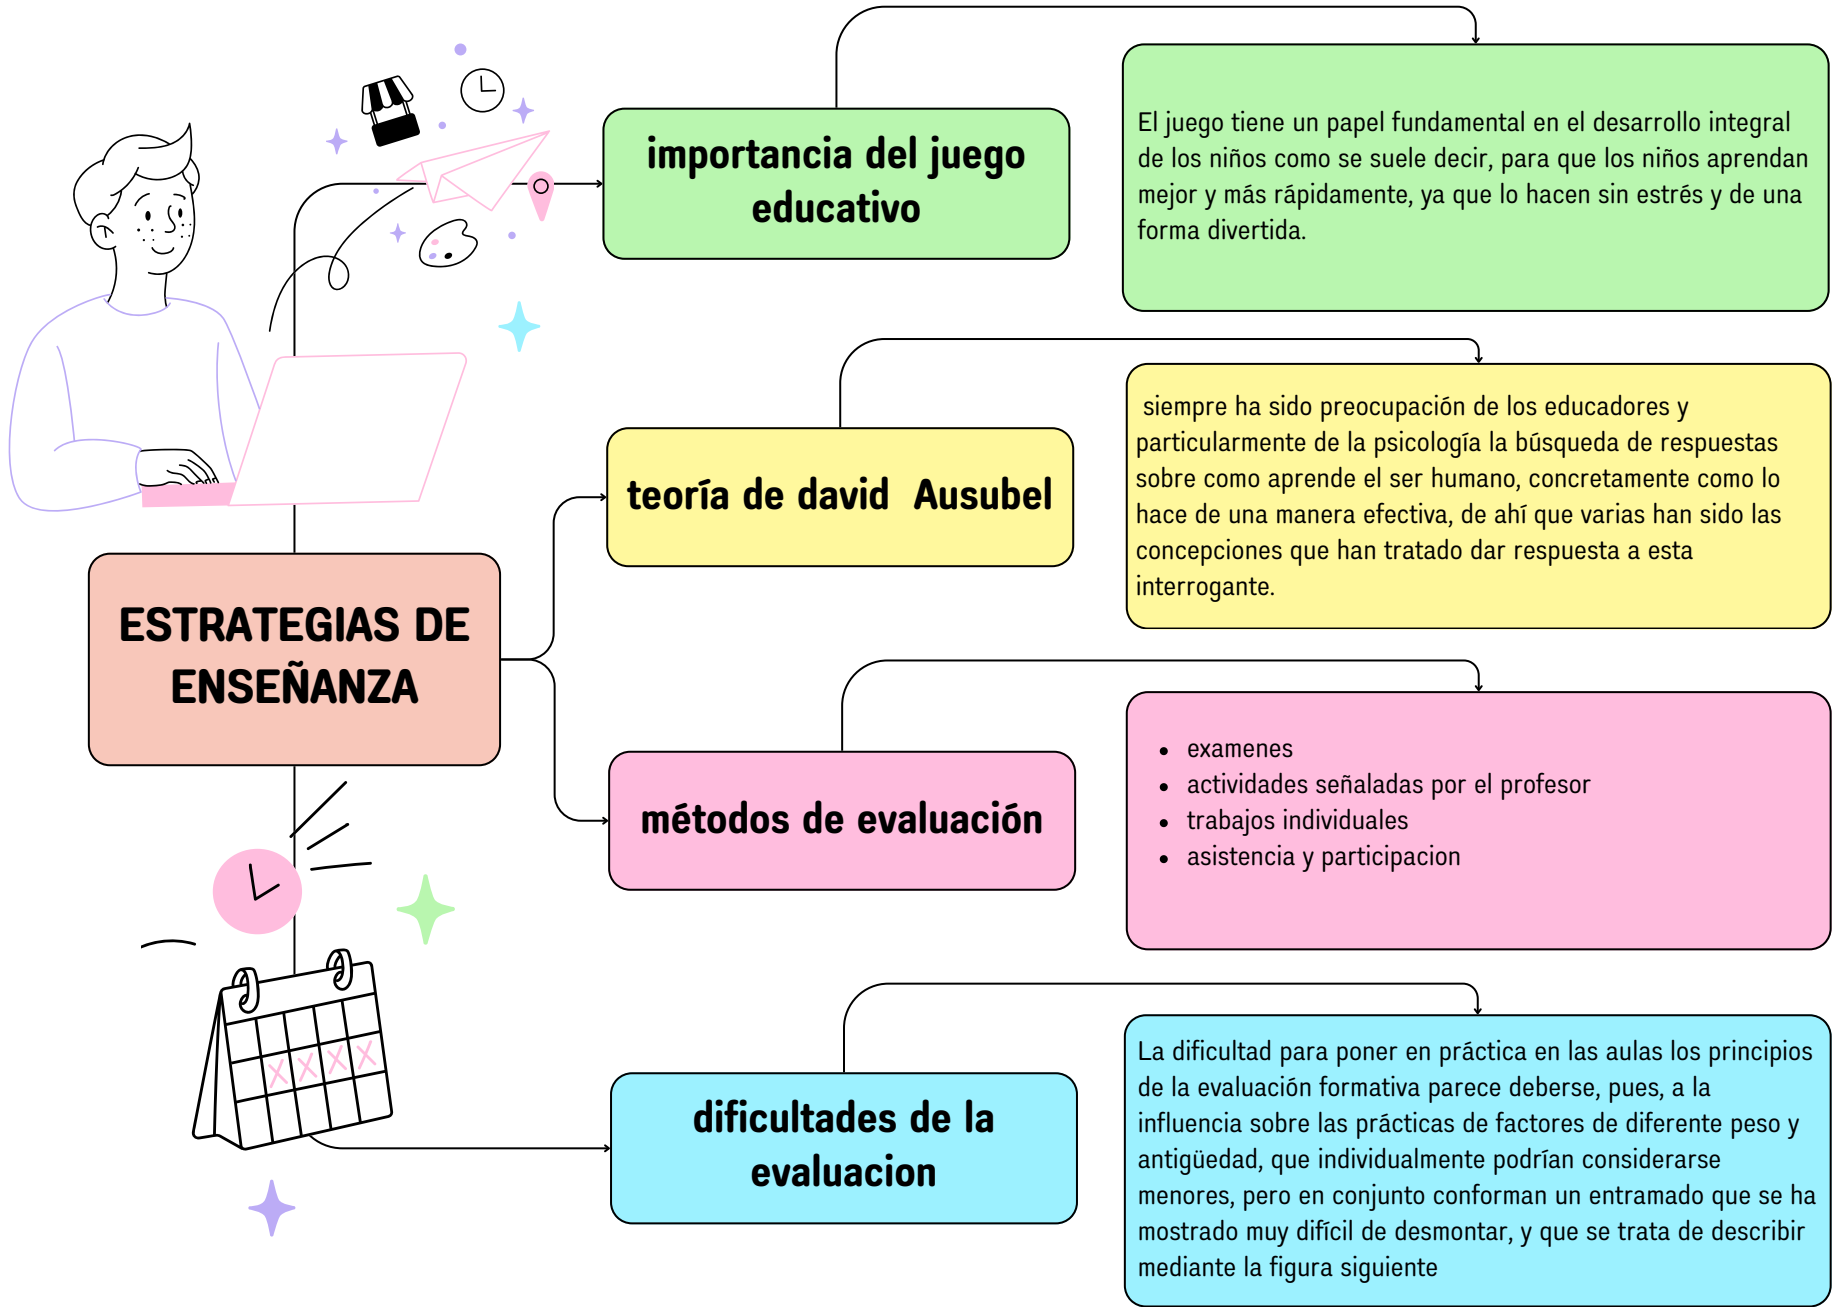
ESTRATEGIAS DE ENSEÑANZA

importancia del juego educativo

El juego tiene un papel fundamental en el desarrollo integral de los niños como se suele decir, para que los niños aprendan mejor y más rápidamente, ya que lo hacen sin estrés y de una forma divertida.

teoría de david Ausubel

siempre ha sido preocupación de los educadores y particularmente de la psicología la búsqueda de respuestas sobre como aprende el ser humano, concretamente como lo hace de una manera efectiva, de ahí que varias han sido las concepciones que han tratado dar respuesta a esta interrogante.

métodos de evaluación

- examenes
- actividades señaladas por el profesor
- trabajos individuales
- asistencia y participacion

dificultades de la evaluacion

La dificultad para poner en práctica en las aulas los principios de la evaluación formativa parece deberse, pues, a la influencia sobre las prácticas de factores de diferente peso y antigüedad, que individualmente podrían considerarse menores, pero en conjunto conforman un entramado que se ha mostrado muy difícil de desmontar, y que se trata de describir mediante la figura siguiente